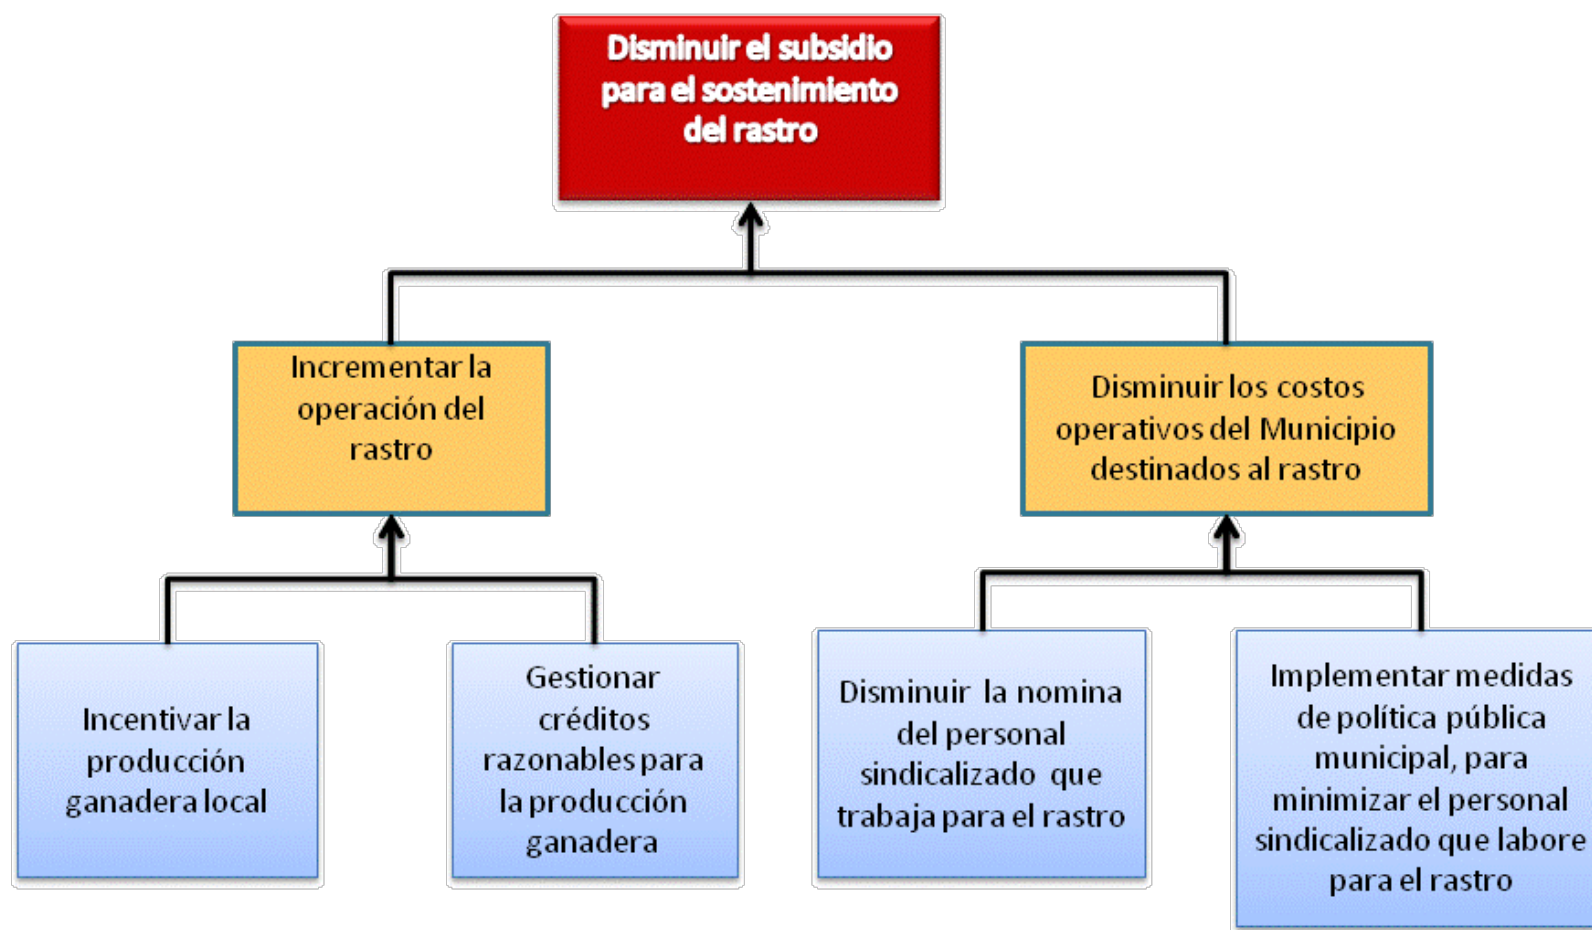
Disminuir el subsidio para el sostenimiento del rastro

Incrementar la operación del rastro

Disminuir los costos operativos del Municipio destinados al rastro

Incentivar la producción ganadera local

Gestionar créditos razonables para la producción ganadera

Disminuir la nomina del personal sindicalizado que trabaja para el rastro

Implementar medidas de política pública municipal, para minimizar el personal sindicalizado que labore para el rastro